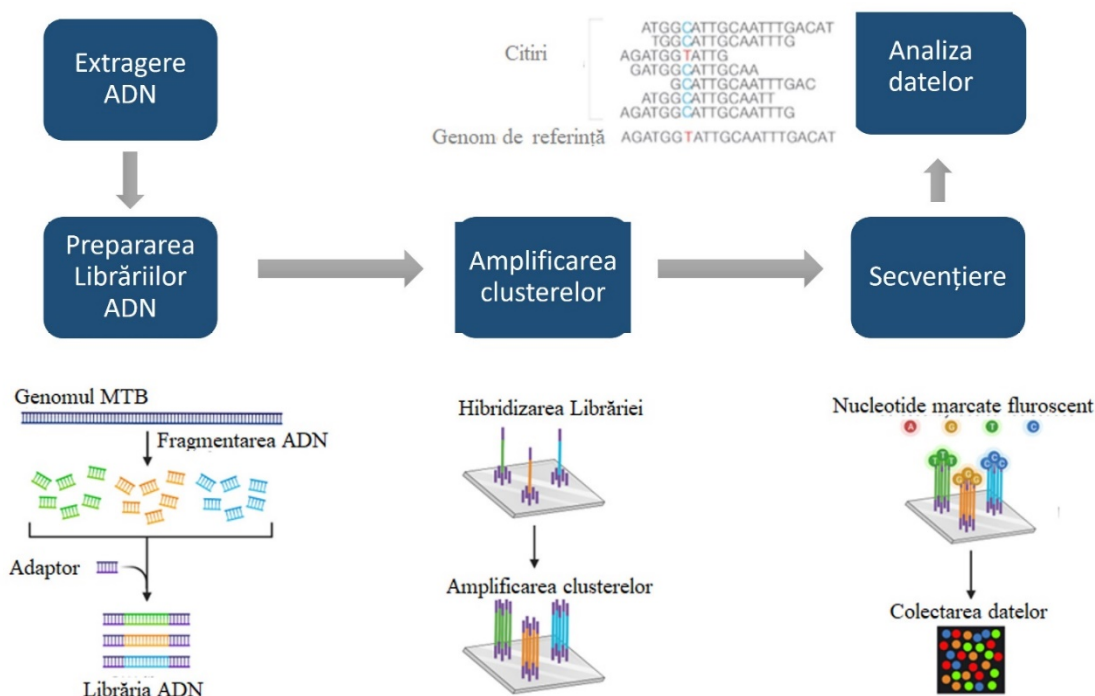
Extragere ADN

Prepararea Librăriilor ADN

Amplificarea clusterelor

Secvențiere

Analiza datelor

Citiri
ATGGCATTGCAATTTGACAT
TGGCATTGCAATTTG
AGATGGTATTG
GATGGCATTGCAA
GCATTGCAATTTGAC
ATGGCATTGCAATT
AGATGGCATTGCAATTTG

Genom de referință AGATGGTATTGCAATTTGACAT

Genomul MTB

Fragmentarea ADN

Adaptor

Librăria ADN

Hibridizarea Librăriei

Amplificarea clusterelor

Nucleotide marcate fluroscent

A G T C

Colectarea datelor